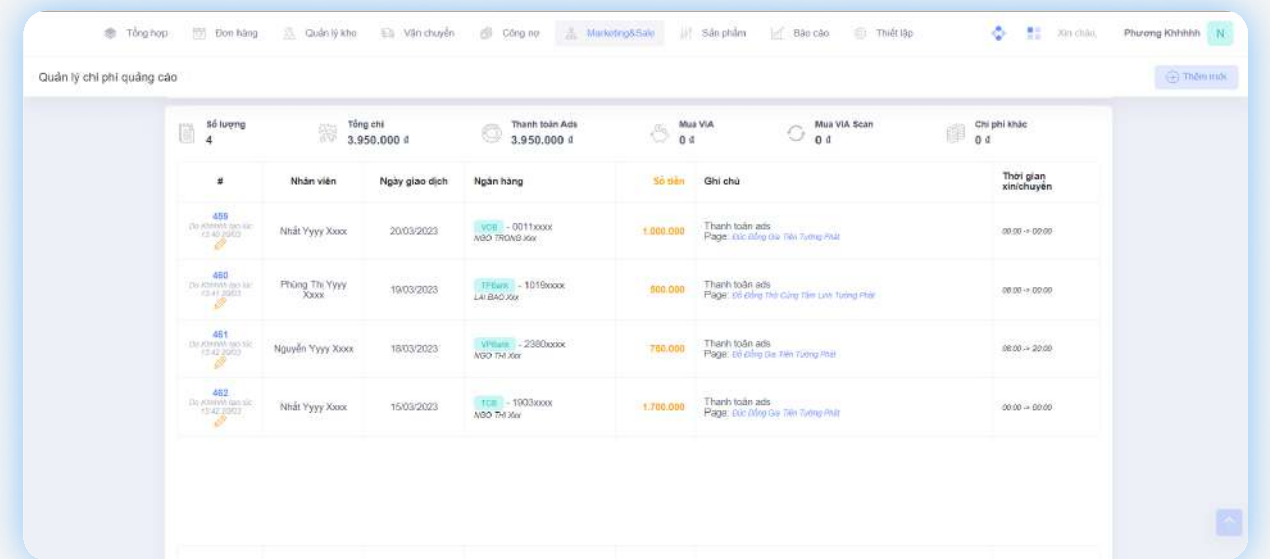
Tổng hợp Đơn hàng Quản lý kho Vận chuyển Công nợ Marketing&Sale Sản phẩm Báo cáo Thiết lập Xin chào, Phương Khhhhh N

Quản lý chi phí quảng cáo

Thêm mới

Số lượng 4

Tổng chi 3.950.000 đ

Thanh toán Ads 3.950.000 đ

Mua VIA 0 đ

Mua VIA Scan 0 đ

Chi phí khác 0 đ

| # | Nhân viên | Ngày giao dịch | Ngân hàng | Số tiền | Ghi chú | Thời gian xin/chuyển |
|---|---|---|---|---|---|---|
| 459 Do KhhhhN tạo lúc 13:40 20/03 | Nhất Yyyy Xxxx | 20/03/2023 | VCB - 0011xxxx NGÔ TRỌNG Xxx | 1.000.000 | Thanh toán ads Page: Đúc Đồng Gia Tiến Tường Phát | 00:00 -> 00:00 |
| 460 Do KhhhhN tạo lúc 13:41 20/03 | Phùng Thị Yyyy Xxxx | 19/03/2023 | TPBank - 1019xxxx LẠI BẢO Xxx | 500.000 | Thanh toán ads Page: Đồ Đồng Thờ Cúng Tâm Linh Tường Phát | 08:00 -> 00:00 |
| 461 Do KhhhhN tạo lúc 13:42 20/03 | Nguyễn Yyyy Xxxx | 18/03/2023 | VPBank - 2380xxxx NGÔ THỊ Xxx | 750.000 | Thanh toán ads Page: Đồ Đồng Gia Tiến Tường Phát | 08:00 -> 20:00 |
| 462 Do KhhhhN tạo lúc 13:42 20/03 | Nhất Yyyy Xxxx | 15/03/2023 | TCB - 1903xxxx NGÔ THỊ Xxx | 1.700.000 | Thanh toán ads Page: Đúc Đồng Gia Tiến Tường Phát | 00:00 -> 00:00 |